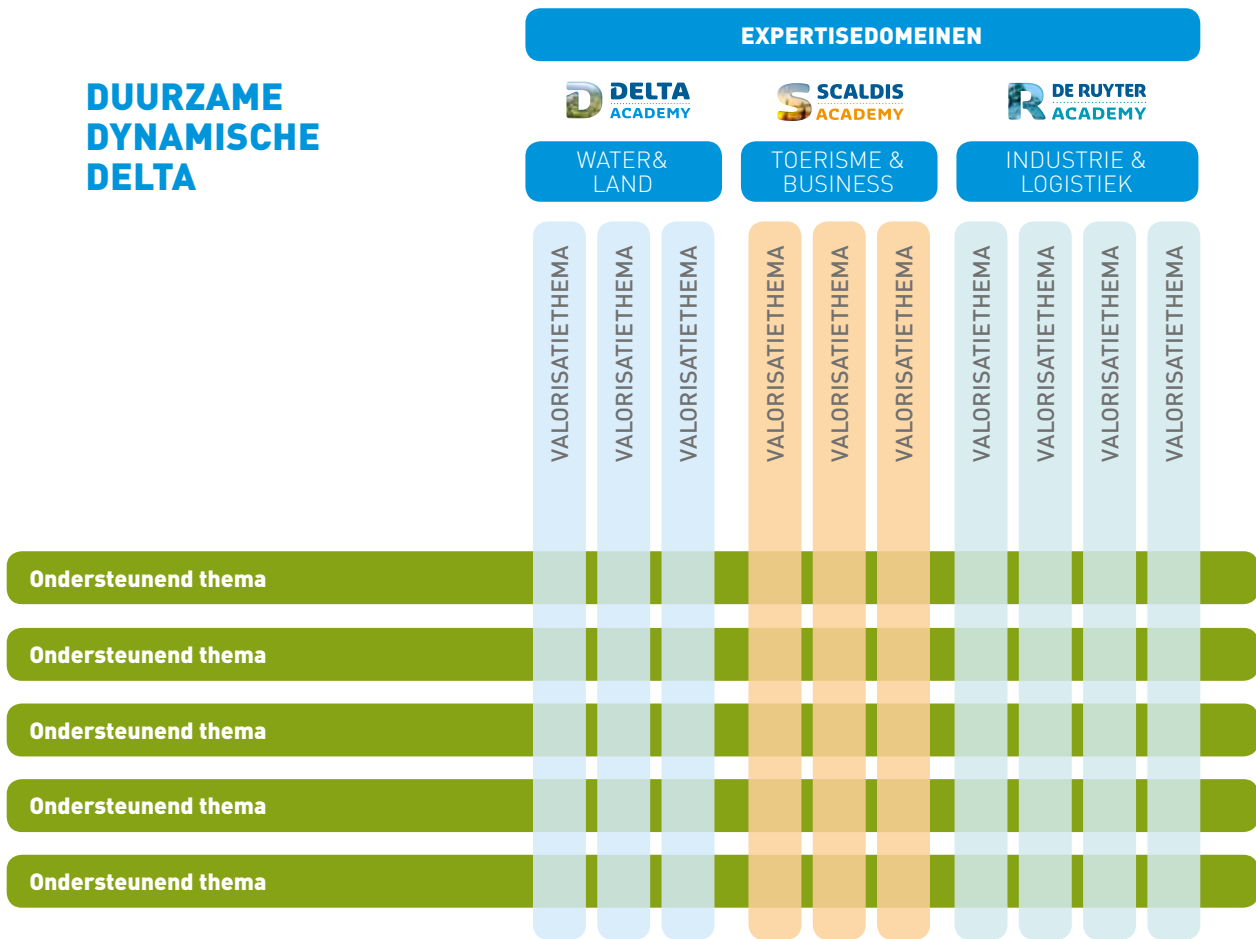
EXPERTISEDOMEINEN

DUURZAME DYNAMISCHE DELTA

DELTA ACADEMY

SCALDIS ACADEMY

DE RUYTER ACADEMY

WATER& LAND

TOERISME & BUSINESS

INDUSTRIE & LOGISTIEK

VALORISATIETHEMA
VALORISATIETHEMA
VALORISATIETHEMA
VALORISATIETHEMA
VALORISATIETHEMA
VALORISATIETHEMA
VALORISATIETHEMA
VALORISATIETHEMA
VALORISATIETHEMA
VALORISATIETHEMA

Ondersteunend thema
Ondersteunend thema
Ondersteunend thema
Ondersteunend thema
Ondersteunend thema